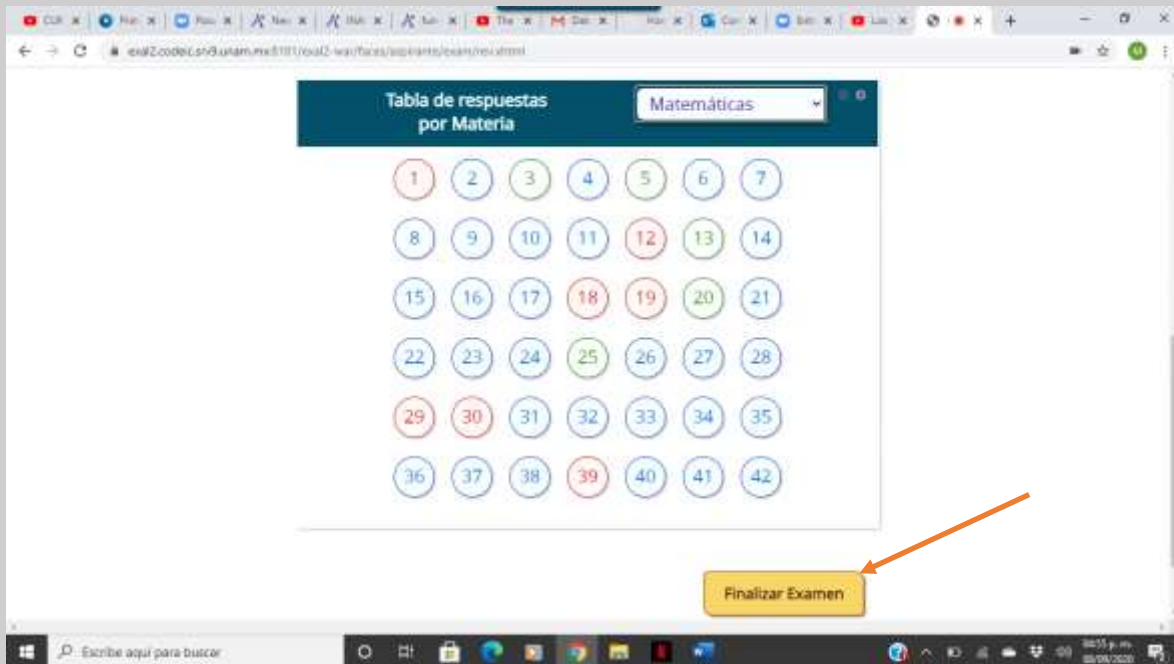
exal2.codeic.sn9.unam.mx:8181/exal2-war/faces/aspirante/exam/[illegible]

Tabla de respuestas por Materia

Matemáticas

1 2 3 4 5 6 7
8 9 10 11 12 13 14
15 16 17 18 19 20 21
22 23 24 25 26 27 28
29 30 31 32 33 34 35
36 37 38 39 40 41 42

Finalizar Examen

Escribe aquí para buscar